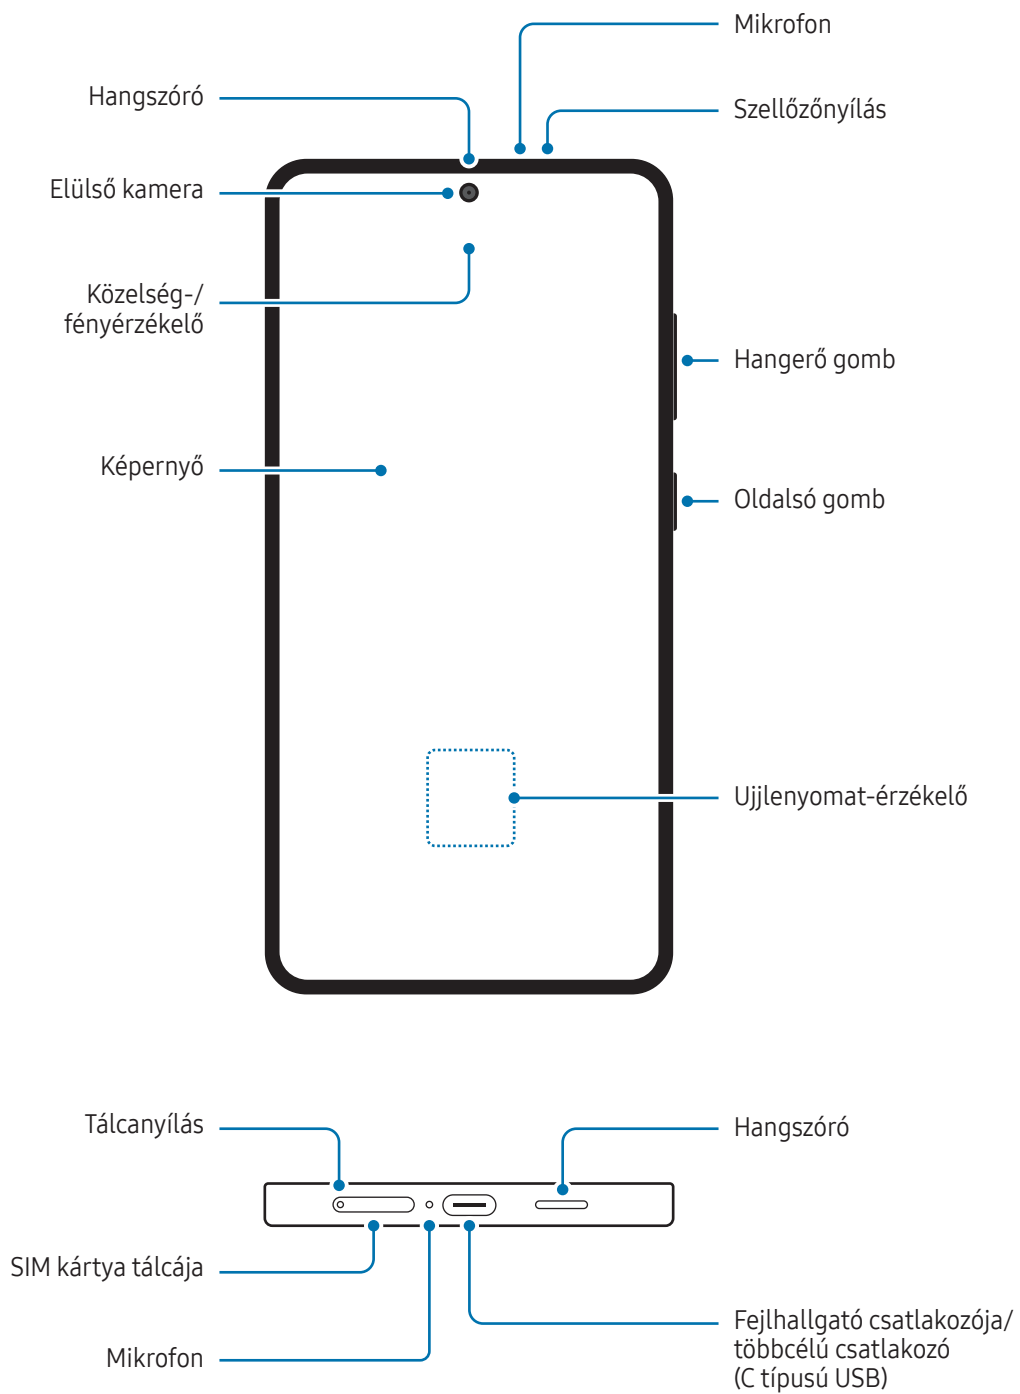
Mikrofon

Hangszóró

Szellőzőnyílás

Elülső kamera

Közelség-/ fényérzékelő

Hangerő gomb

Képernyő

Oldalsó gomb

Ujjlenyomat-érzékelő

Tálcanyílás

Hangszóró

SIM kártya tálcája

Fejhallgató csatlakozója/ többcélú csatlakozó (C típusú USB)

Mikrofon